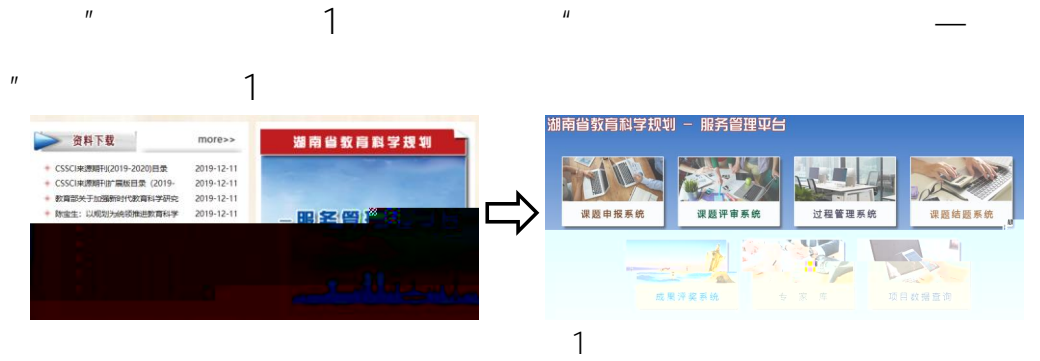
″ 1 ″ —

″ 1

资料下载 more>>

CSSCI来源期刊(2019-2020)目录 2019-12-11
CSSCI来源期刊扩展版目录（2019- 2019-12-11
教育部关于加强新时代教育科学研究 2019-12-11
陈宝生：以规划为统领推进教育科学 2019-12-11

湖南省教育科学规划

服务管

湖南省教育科学规划 － 服务管理平台

课题申报系统
课题评审系统
过程管理系统
课题结题系统
成果评奖系统
专家库
项目数据查询

1